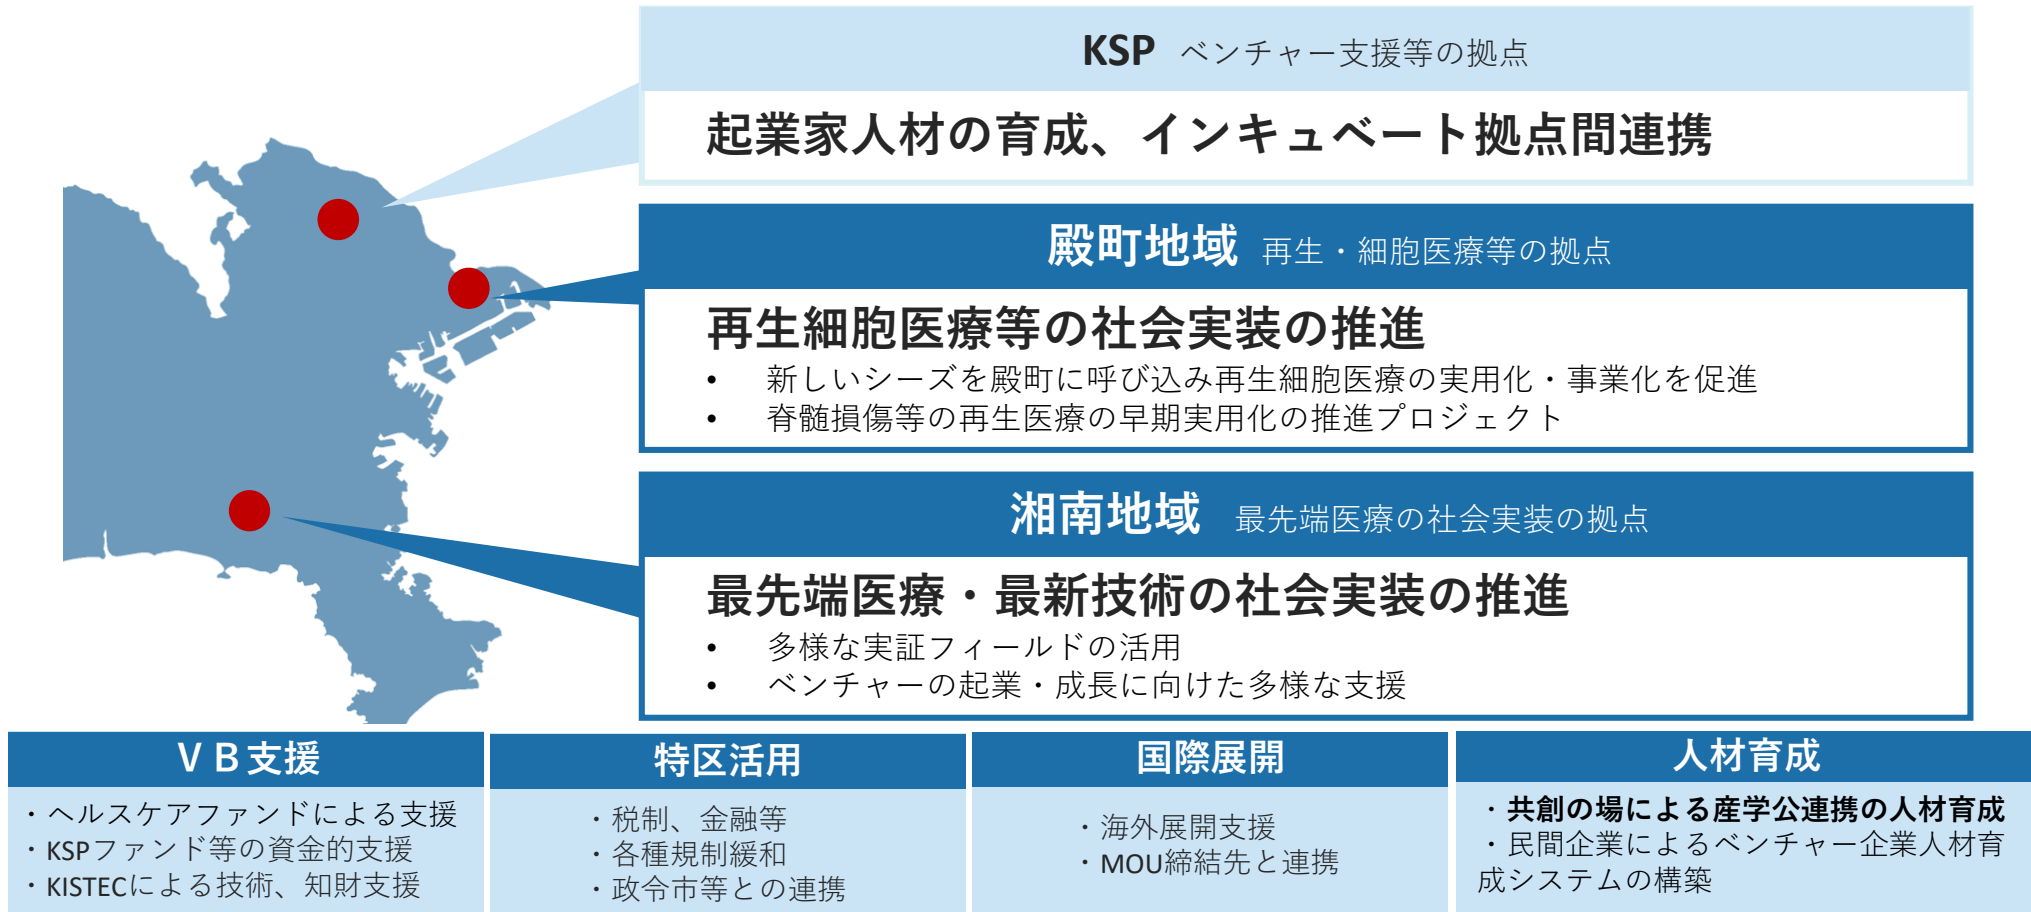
KSP ベンチャー支援等の拠点

起業家人材の育成、インキュベート拠点間連携

殿町地域 再生・細胞医療等の拠点

再生細胞医療等の社会実装の推進

• 新しいシーズを殿町に呼び込み再生細胞医療の実用化・事業化を促進
• 脊髄損傷等の再生医療の早期実用化の推進プロジェクト

湘南地域 最先端医療の社会実装の拠点

最先端医療・最新技術の社会実装の推進

• 多様な実証フィールドの活用
• ベンチャーの起業・成長に向けた多様な支援

| ＶＢ支援 | 特区活用 | 国際展開 | 人材育成 |
|---|---|---|---|
| ・ヘルスケアファンドによる支援<br>・KSPファンド等の資金的支援<br>・KISTECによる技術、知財支援 | ・税制、金融等<br>・各種規制緩和<br>・政令市等との連携 | ・海外展開支援<br>・MOU締結先と連携 | ・共創の場による産学公連携の人材育成<br>・民間企業によるベンチャー企業人材育成システムの構築 |